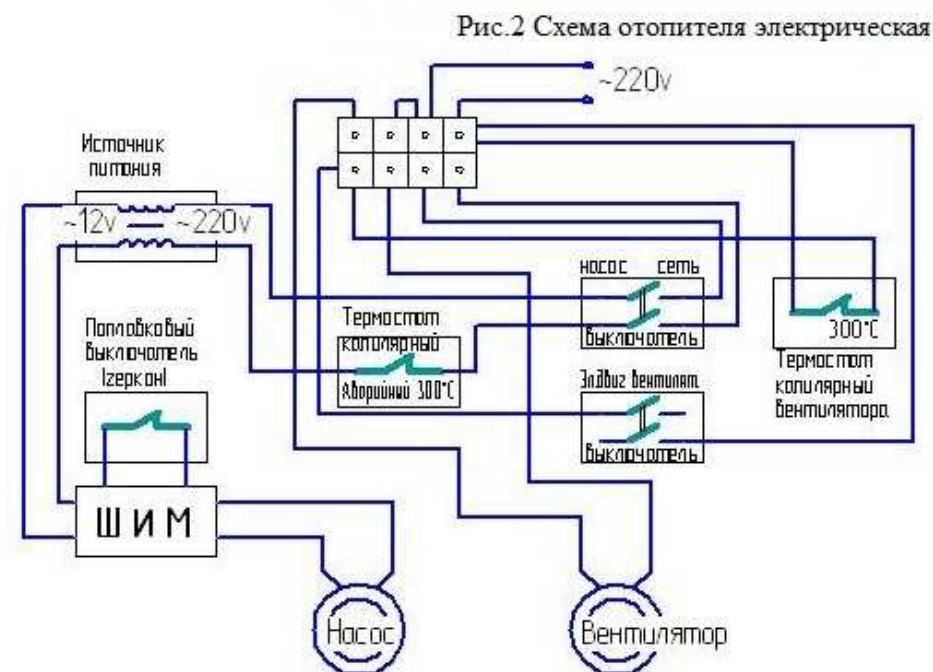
Рис.2 Схема отопителя электрическая

~220v

Источник питания

~12v ~220v

Поплавковый выключатель (геркон)

Термостат копилярный

Аварийный 300°С

насос сеть

выключатель

Эл.двиг вентилят.

выключатель

300°С

Термостат копилярный вентилятора.

ШИМ

Насос

Вентилятор